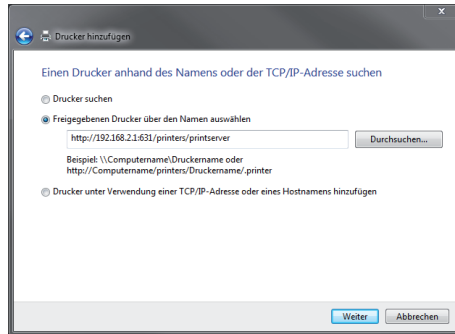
Drucker hinzufügen

Einen Drucker anhand des Namens oder der TCP/IP-Adresse suchen

Drucker suchen

Freigegebenen Drucker über den Namen auswählen

http://192.168.2.1:631/printers/printserver

Durchsuchen...

Beispiel: \\Computername\Druckername oder http://Computername/printers/Druckername/.printer

Drucker unter Verwendung einer TCP/IP-Adresse oder eines Hostnamens hinzufügen

Weiter

Abbrechen